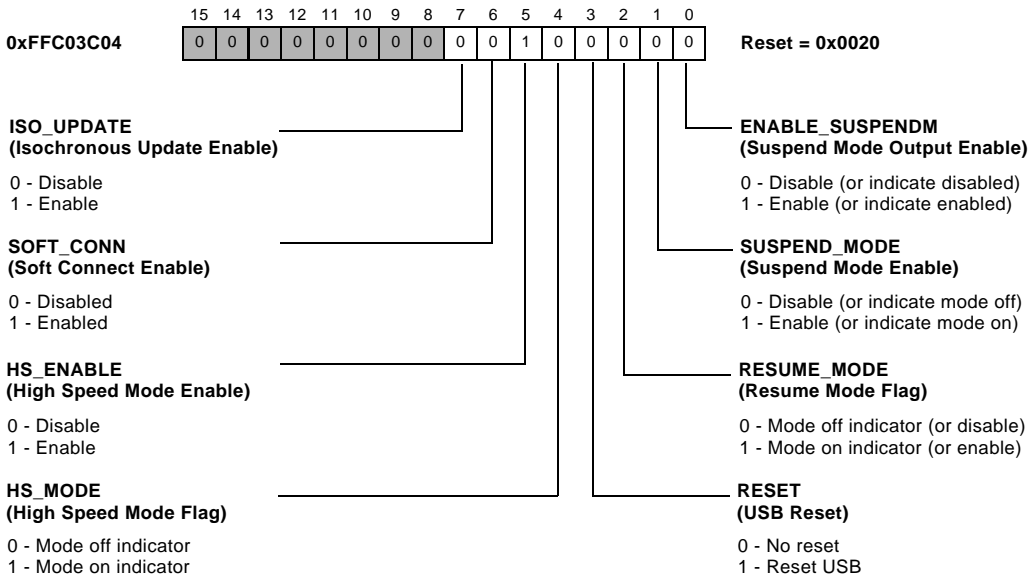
15 14 13 12 11 10 9 8 7 6 5 4 3 2 1 0

0xFFC03C04

| 0 | 0 | 0 | 0 | 0 | 0 | 0 | 0 | 0 | 0 | 1 | 0 | 0 | 0 | 0 | 0 |
|---|---|---|---|---|---|---|---|---|---|---|---|---|---|---|---|

Reset = 0x0020

ISO_UPDATE
(Isochronous Update Enable)

0 - Disable
1 - Enable

SOFT_CONN
(Soft Connect Enable)

0 - Disabled
1 - Enabled

HS_ENABLE
(High Speed Mode Enable)

0 - Disable
1 - Enable

HS_MODE
(High Speed Mode Flag)

0 - Mode off indicator
1 - Mode on indicator

ENABLE_SUSPENDM
(Suspend Mode Output Enable)

0 - Disable (or indicate disabled)
1 - Enable (or indicate enabled)

SUSPEND_MODE
(Suspend Mode Enable)

0 - Disable (or indicate mode off)
1 - Enable (or indicate mode on)

RESUME_MODE
(Resume Mode Flag)

0 - Mode off indicator (or disable)
1 - Mode on indicator (or enable)

RESET
(USB Reset)

0 - No reset
1 - Reset USB